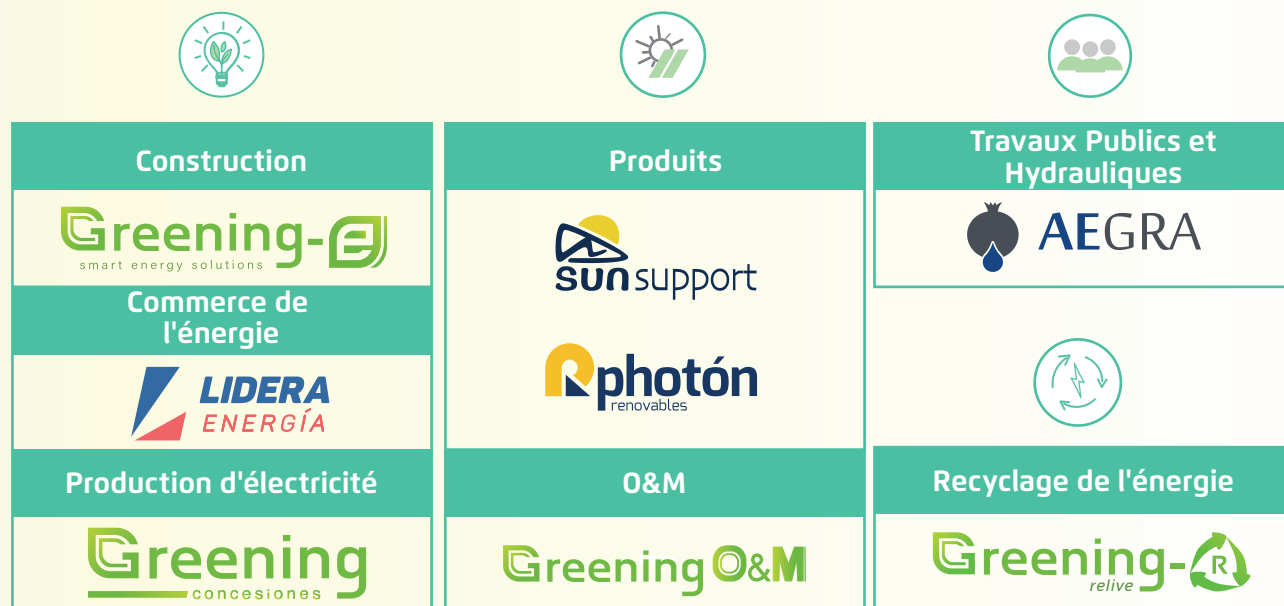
Construction

Greening-e
smart energy solutions

Commerce de l'énergie

LIDERA
ENERGÍA

Production d'électricité

Greening
concesiones

Produits

SUN support

photón
renovables

O&M

Greening O&M

Travaux Publics et Hydrauliques

AEGRA

Recyclage de l'énergie

Greening-R
relive